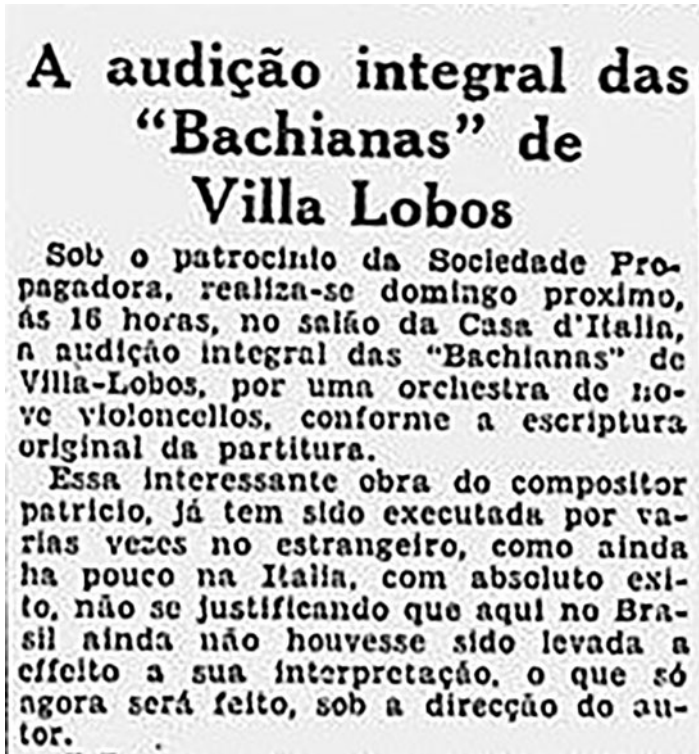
A audição integral das "Bachianas" de Villa Lobos

Sob o patrocinio da Sociedade Propagadora, realiza-se domingo proximo, ás 16 horas, no salão da Casa d'Italia, a audição integral das "Bachianas" de Villa-Lobos, por uma orchestra de nove violoncellos, conforme a escriptura original da partitura.

Essa interessante obra do compositor patricio, já tem sido executada por varias vezes no estrangeiro, como ainda ha pouco na Italia, com absoluto exito, não se justificando que aqui no Brasil ainda não houvesse sido levada a effeito a sua interpretação, o que só agora será feito, sob a direcção do autor.